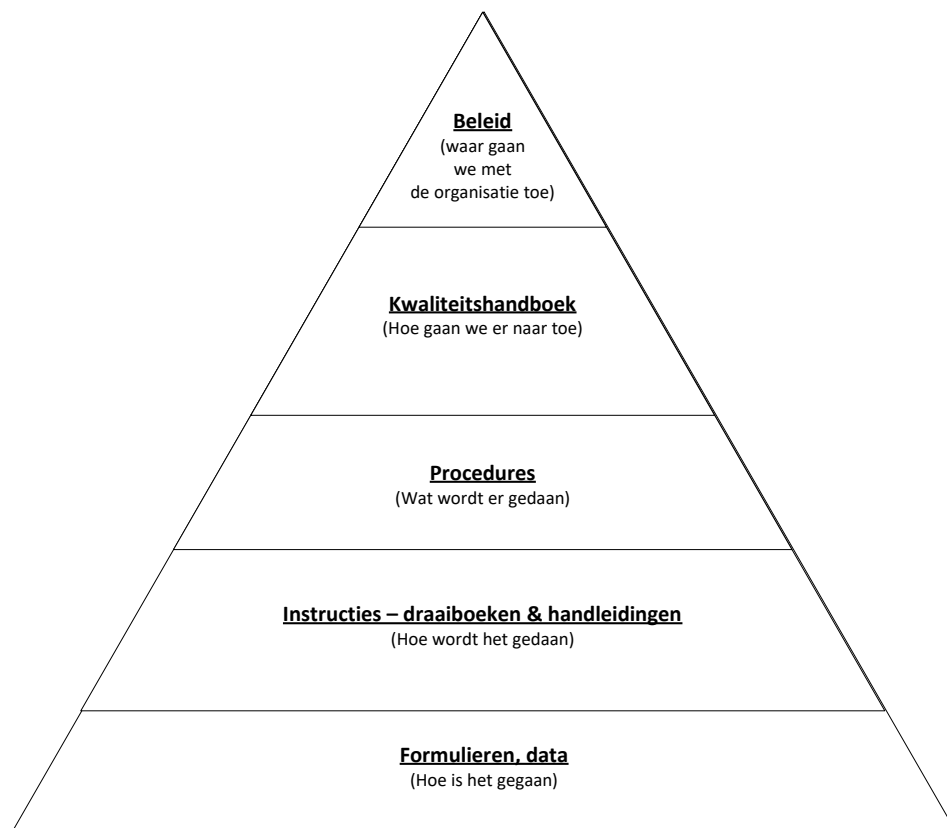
Beleid
(waar gaan we met de organisatie toe)

Kwaliteitshandboek
(Hoe gaan we er naar toe)

Procedures
(Wat wordt er gedaan)

Instructies – draaiboeken & handleidingen
(Hoe wordt het gedaan)

Formulieren, data
(Hoe is het gegaan)